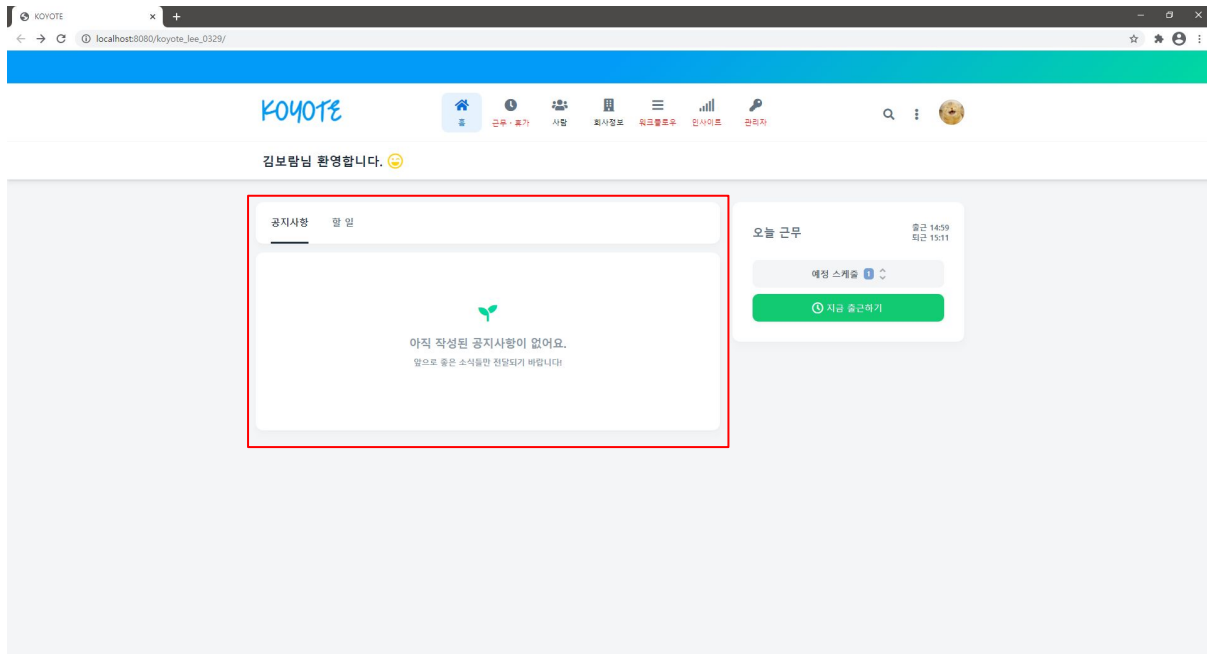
KOYOTE

localhost:8080/koyote_lee_0329/

KOYOTE

홈 근무 · 휴가 사람 회사정보 워크플로우 인사이트 관리자

김보람님 환영합니다.

공지사항 할 일

아직 작성된 공지사항이 없어요.

앞으로 좋은 소식들만 전달되기 바랍니다!

오늘 근무

출근 14:59
퇴근 15:11

예정 스케줄 1

지금 출근하기